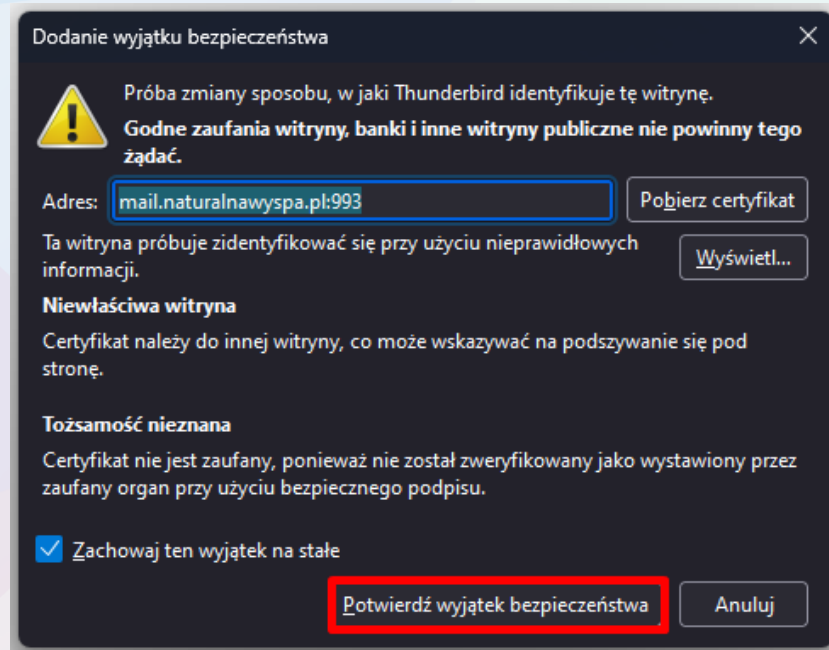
Dodanie wyjątku bezpieczeństwa

Próba zmiany sposobu, w jaki Thunderbird identyfikuje tę witrynę.
Godne zaufania witryny, banki i inne witryny publiczne nie powinny tego żądać.

Adres: mail.naturalnawyspa.pl:993 Pobierz certyfikat

Ta witryna próbuje zidentyfikować się przy użyciu nieprawidłowych informacji. Wyświetl...

Niewłaściwa witryna

Certyfikat należy do innej witryny, co może wskazywać na podszywanie się pod stronę.

Tożsamość nieznana

Certyfikat nie jest zaufany, ponieważ nie został zweryfikowany jako wystawiony przez zaufany organ przy użyciu bezpiecznego podpisu.

Zachowaj ten wyjątek na stałe

Potwierdź wyjątek bezpieczeństwa Anuluj